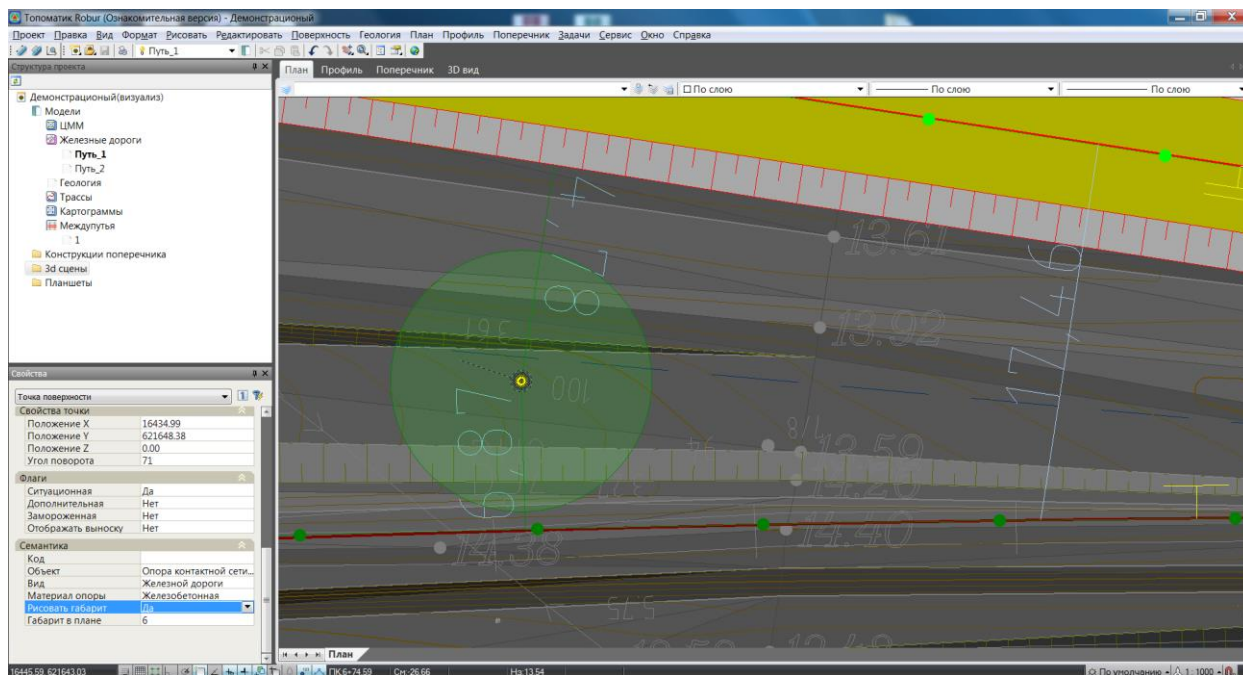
Топоматик Robur (Ознакомительная версия) - Демонстрационный

Проект Правка Вид Формат Рисовать Редактировать Поверхность Геология План Профиль Поперечник Задачи Сервис Окно Справка

Путь_1

Структура проекта

Демонстрационный(визуализ)
Модели
ЦММ
Железные дороги
Путь_1
Путь_2
Геология
Трассы
Картограммы
Междупутья
1
Конструкции поперечника
3d сцены
Планшеты

План Профиль Поперечник 3D вид

По слою
По слою
По слою

13.61
13.92
12.59
14.20
14.40
14.38
3.61
100

Свойства

Точка поверхности

Свойства точки

| | |
|---|---|
| Положение X | 16434.99 |
| Положение Y | 621648.38 |
| Положение Z | 0.00 |
| Угол поворота | 71 |

Флаги

| | |
|---|---|
| Ситуационная | Да |
| Дополнительная | Нет |
| Замороженная | Нет |
| Отображать выноску | Нет |

Семантика

| | |
|---|---|
| Код | |
| Объект | Опора контактной сети... |
| Вид | Железной дороги |
| Материал опоры | Железобетонная |
| Рисовать габарит | Да |
| Габарит в плане | 6 |

План

16445.59, 621643.03 ПК 6+74.59 Сн -26.66 На 13.54 По умолчанию 1 : 1000